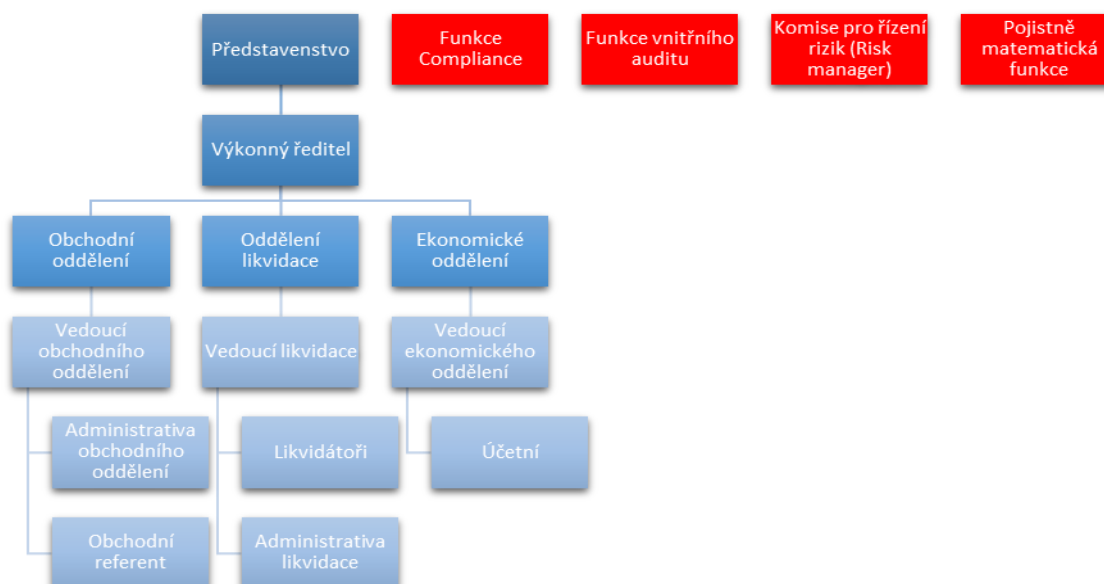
Představenstvo

Funkce Compliance

Funkce vnitřního auditu

Komise pro řízení rizik (Risk manager)

Pojistně matematická funkce

Výkonný ředitel

Obchodní oddělení

Oddělení likvidace

Ekonomické oddělení

Vedoucí obchodního oddělení

Vedoucí likvidace

Vedoucí ekonomického oddělení

Administrativa obchodního oddělení

Likvidátoři

Účetní

Obchodní referent

Administrativa likvidace